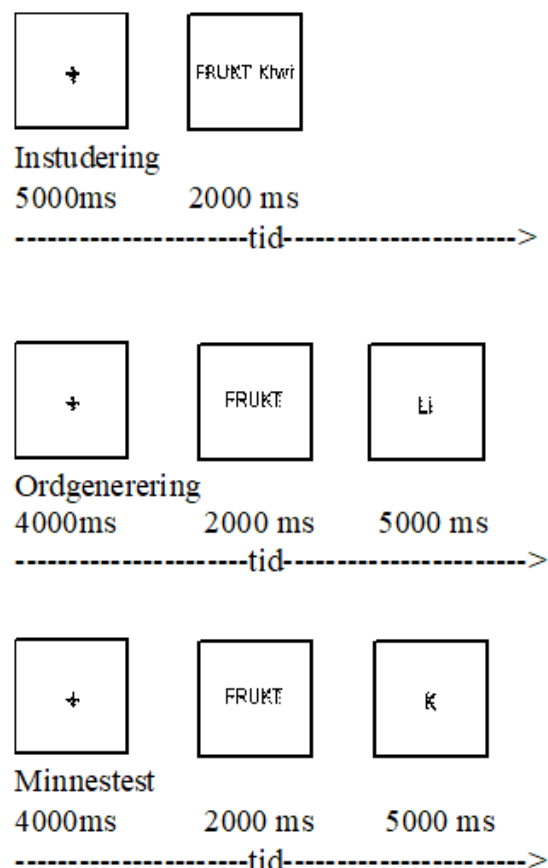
+

FRUKT Kiwi

Instudering
5000ms 2000 ms
----------------------tid---------------------->

+

FRUKT

Li

Ordgenerering
4000ms 2000 ms 5000 ms
----------------------tid---------------------->

+

FRUKT

K

Minnestest
4000ms 2000 ms 5000 ms
----------------------tid---------------------->